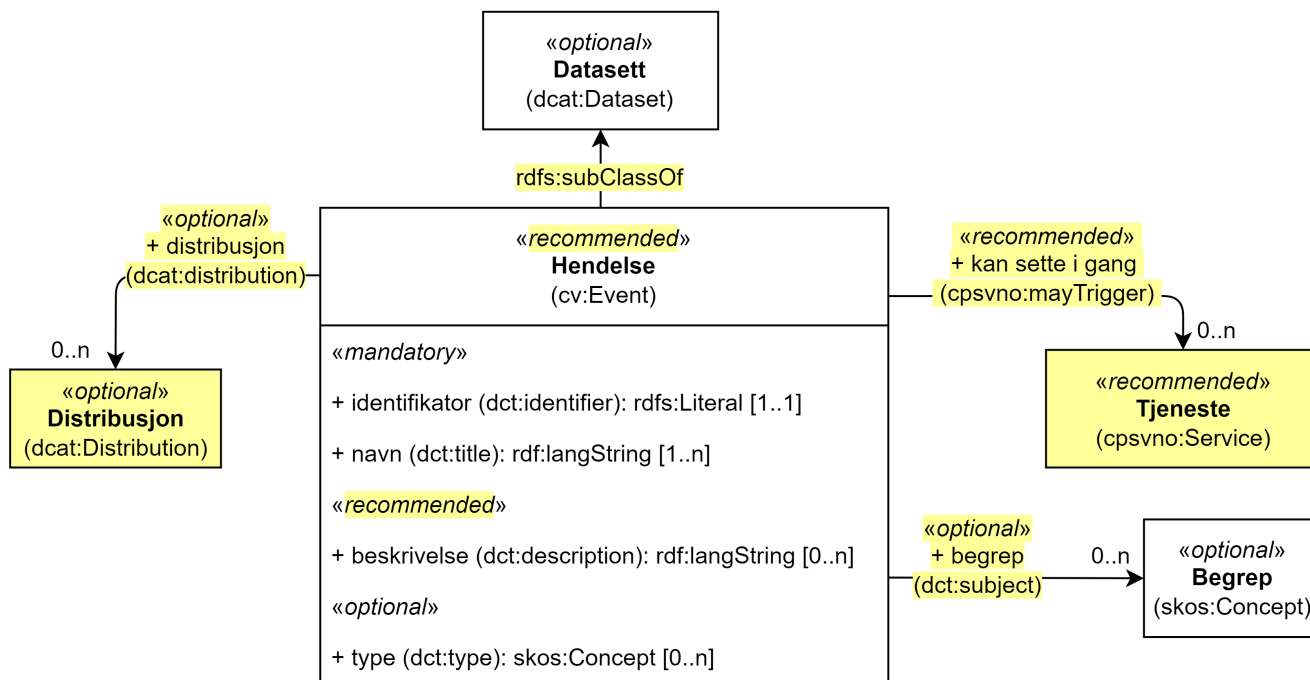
«optional»
Datasett
(dcat:Dataset)

rdfs:subClassOf

«optional»
+ distribusjon
(dcat:distribution)

0..n

«optional»
Distribusjon
(dcat:Distribution)

«recommended»
Hendelse
(cv:Event)

«mandatory»

+ identifikator (dct:identifier): rdfs:Literal [1..1]

+ navn (dct:title): rdf:langString [1..n]

«recommended»

+ beskrivelse (dct:description): rdf:langString [0..n]

«optional»

+ type (dct:type): skos:Concept [0..n]

«recommended»
+ kan sette i gang
(cpsvno:mayTrigger)

0..n

«recommended»
Tjeneste
(cpsvno:Service)

«optional»
+ begrep
(dct:subject)

0..n

«optional»
Begrep
(skos:Concept)